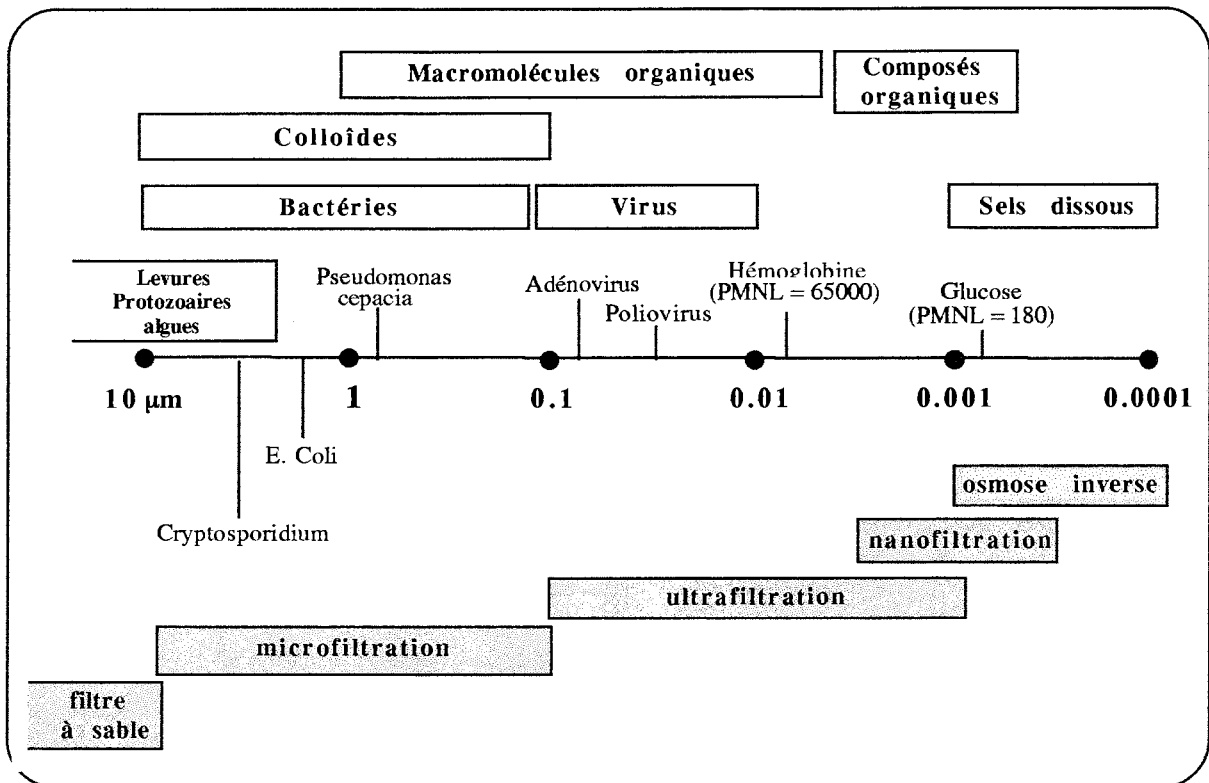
Macromolécules organiques

Composés organiques

Colloïdes

Bactéries

Virus

Sels dissous

Levures Protozoaires algues

Pseudomonas cepacia

Adénovirus

Poliovirus

Hémoglobine (PMNL = 65000)

Glucose (PMNL = 180)

10 µm

1

0.1

0.01

0.001

0.0001

E. Coli

Cryptosporidium

osmose inverse

nanofiltration

ultrafiltration

microfiltration

filtre à sable